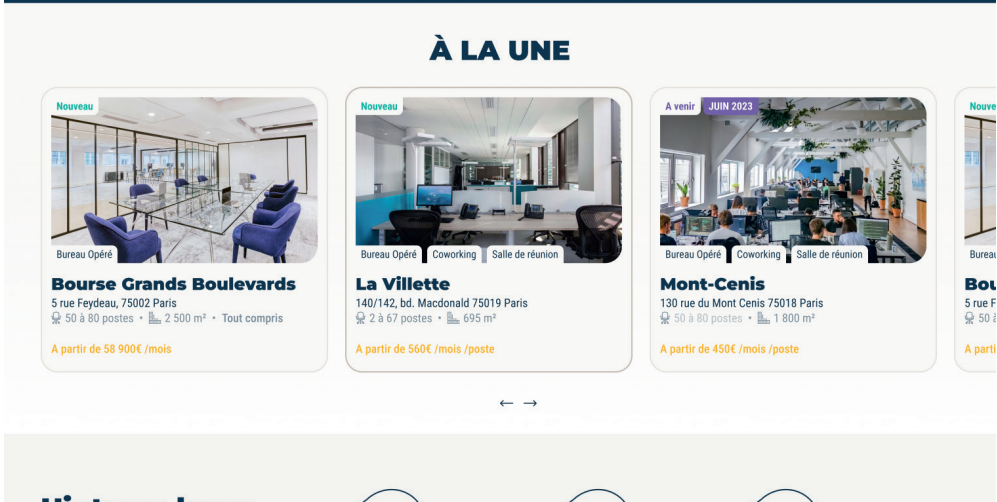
À LA UNE

Nouveau

Bureau Opéré

Bourse Grands Boulevards

5 rue Feydeau, 75002 Paris

50 à 80 postes • 2 500 m² • Tout compris

A partir de 58 900€ /mois

Nouveau

Bureau Opéré Coworking Salle de réunion

La Villette

140/142, bd. Macdonald 75019 Paris

2 à 67 postes • 695 m²

A partir de 560€ /mois /poste

A venir JUIN 2023

Bureau Opéré Coworking Salle de réunion

Mont-Cenis

130 rue du Mont Cenis 75018 Paris

50 à 80 postes • 1 800 m²

A partir de 450€ /mois /poste

Nouv

Burea

Bou

5 rue F

50 à

A parti

← →